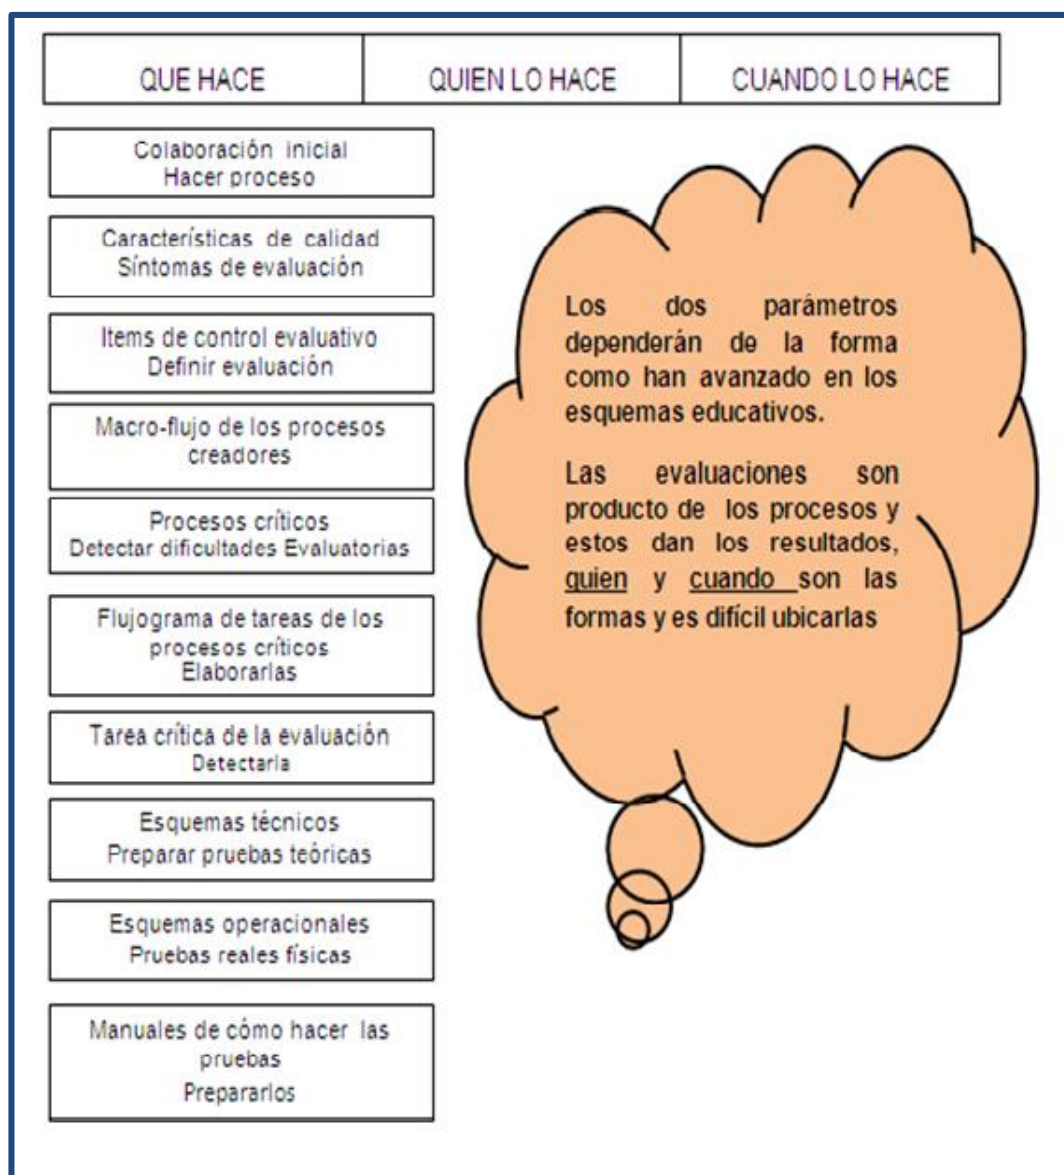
| QUE HACE | QUIEN LO HACE | CUANDO LO HACE |
|---|---|---|

Colaboración inicial
Hacer proceso

Características de calidad
Síntomas de evaluación

Items de control evaluativo
Definir evaluación

Macro-flujo de los procesos creadores

Procesos críticos
Detectar dificultades Evaluatorias

Flujograma de tareas de los procesos críticos
Elaborarlas

Tarea crítica de la evaluación
Detectarla

Esquemas técnicos
Preparar pruebas teóricas

Esquemas operacionales
Pruebas reales físicas

Manuales de cómo hacer las pruebas
Prepararlos

Los dos parámetros dependerán de la forma como han avanzado en los esquemas educativos.

Las evaluaciones son producto de los procesos y estos dan los resultados, quien y cuando son las formas y es difícil ubicarlas